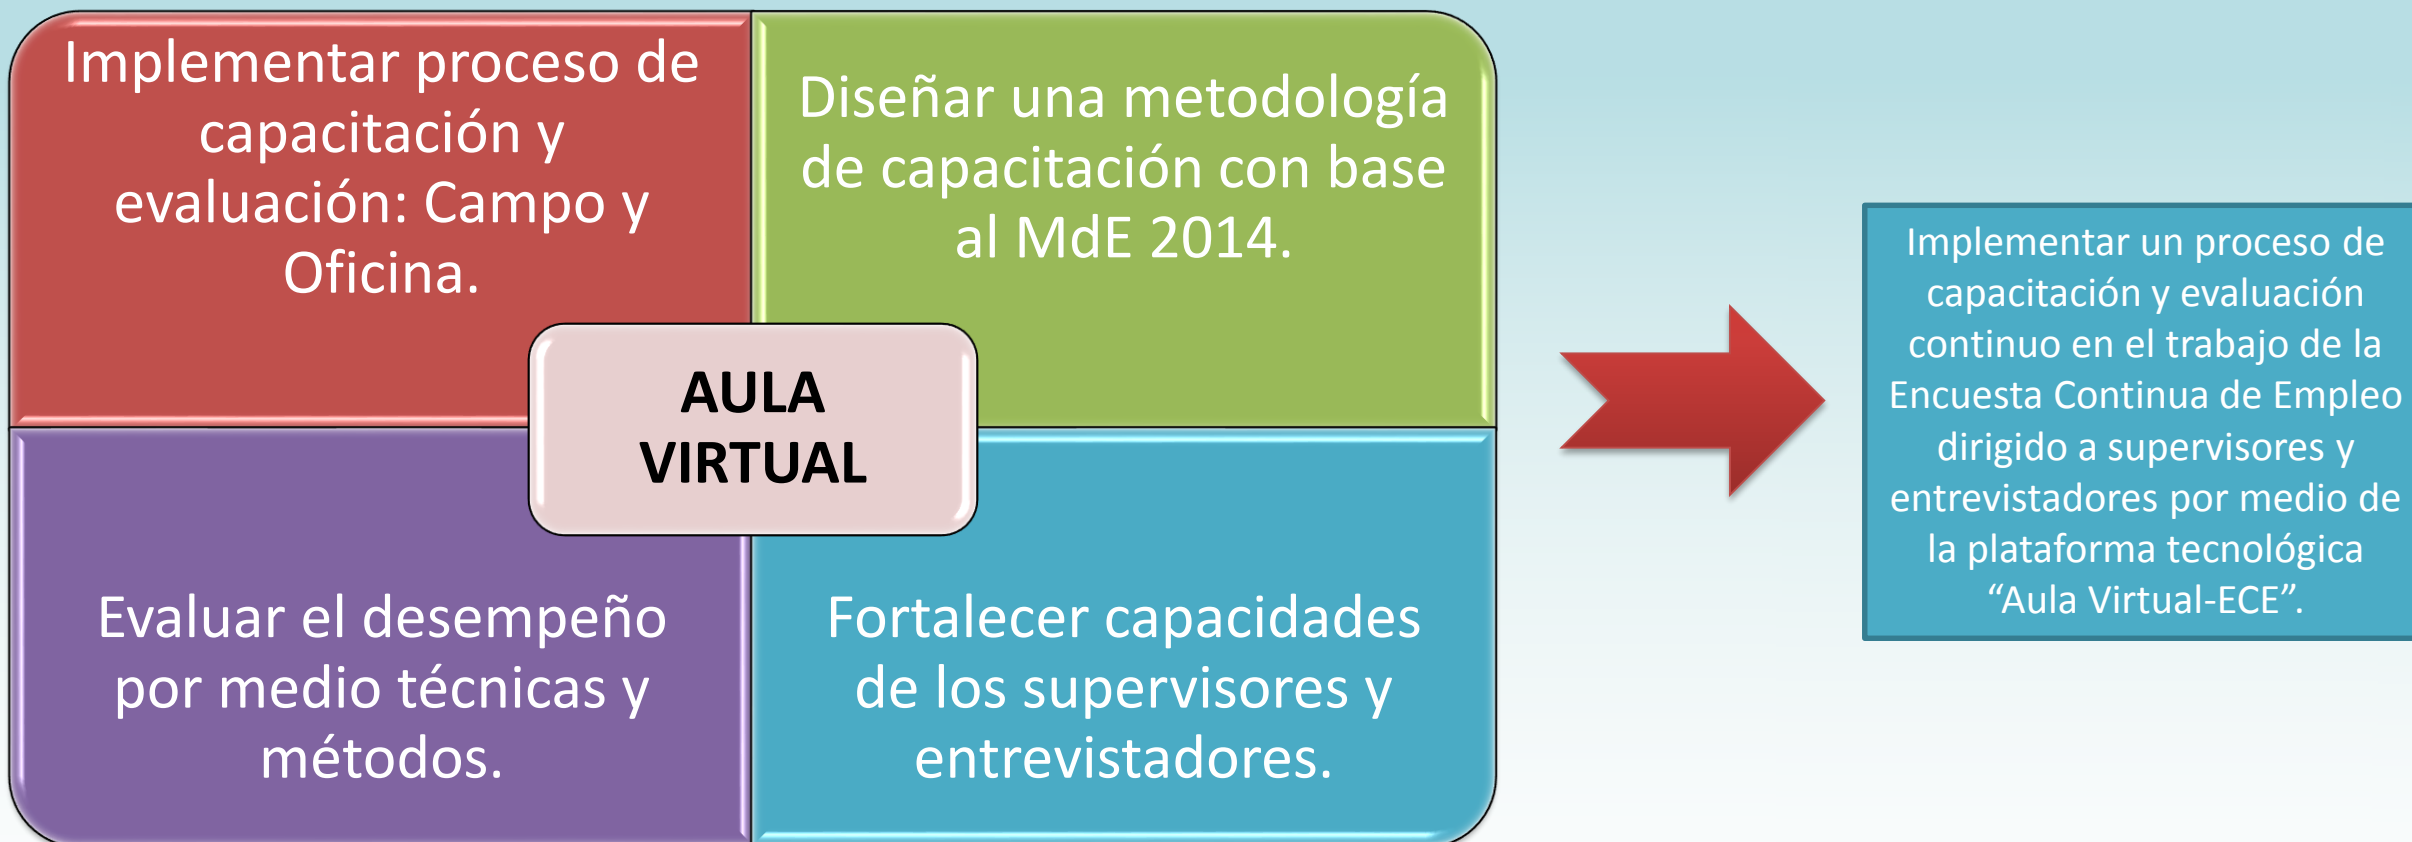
Implementar proceso de capacitación y evaluación: Campo y Oficina.

Diseñar una metodología de capacitación con base al MdE 2014.

AULA VIRTUAL

Evaluar el desempeño por medio técnicas y métodos.

Fortalecer capacidades de los supervisores y entrevistadores.

Implementar un proceso de capacitación y evaluación continuo en el trabajo de la Encuesta Continua de Empleo dirigido a supervisores y entrevistadores por medio de la plataforma tecnológica “Aula Virtual-ECE”.